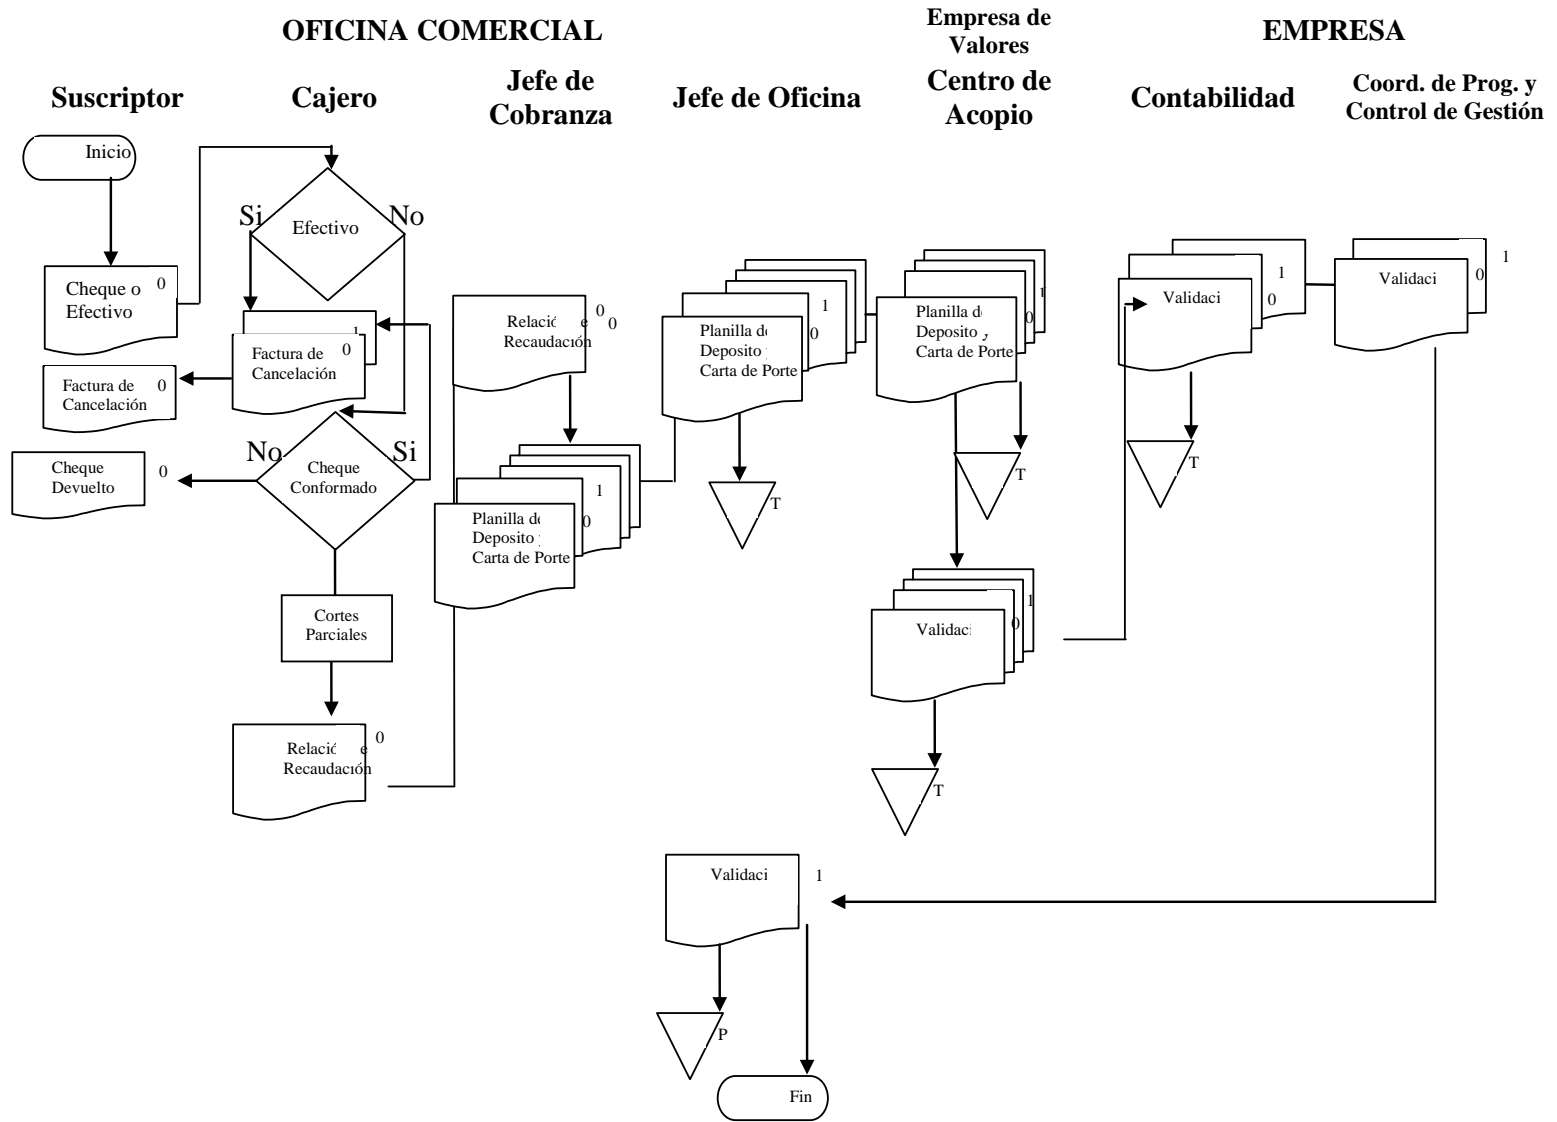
OFICINA COMERCIAL

Empresa de Valores

EMPRESA

Suscriptor

Cajero

Jefe de Cobranza

Jefe de Oficina

Centro de Acopio

Contabilidad

Coord. de Prog. y Control de Gestión

Inicio

Cheque o Efectivo 0

Efectivo

Si

No

1

Factura de Cancelación 0

Factura de Cancelación 0

No

Cheque Conformado

Si

Cheque Devuelto 0

Cortes Parciales

Relació e Recaudación 0

Relació e Recaudación 0 0

1

Planilla de Deposito y Carta de Porte 0

1

Planilla de Deposito y Carta de Porte 0

T

1

Planilla de Deposito y Carta de Porte 0

T

1

Validaci 0

T

1

Validaci 0

T

1

Validaci 0

Validaci 1

P

Fin